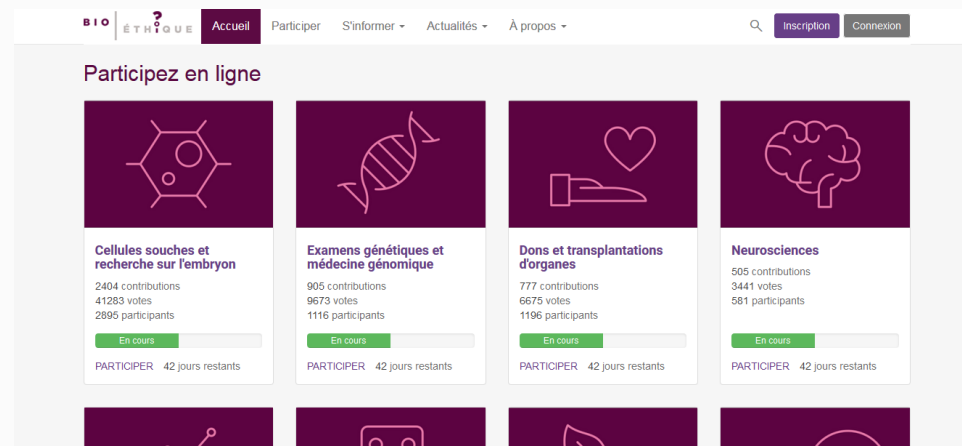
BIO ÉTHIQUE Accueil Participer S'informer ▾ Actualités ▾ À propos ▾ Inscription Connexion

Participez en ligne

Cellules souches et recherche sur l'embryon
2404 contributions
41283 votes
2895 participants
En cours
PARTICIPER 42 jours restants

Examens génétiques et médecine génomique
905 contributions
9673 votes
1116 participants
En cours
PARTICIPER 42 jours restants

Dons et transplantations d'organes
777 contributions
6675 votes
1196 participants
En cours
PARTICIPER 42 jours restants

Neurosciences
505 contributions
3441 votes
581 participants
En cours
PARTICIPER 42 jours restants